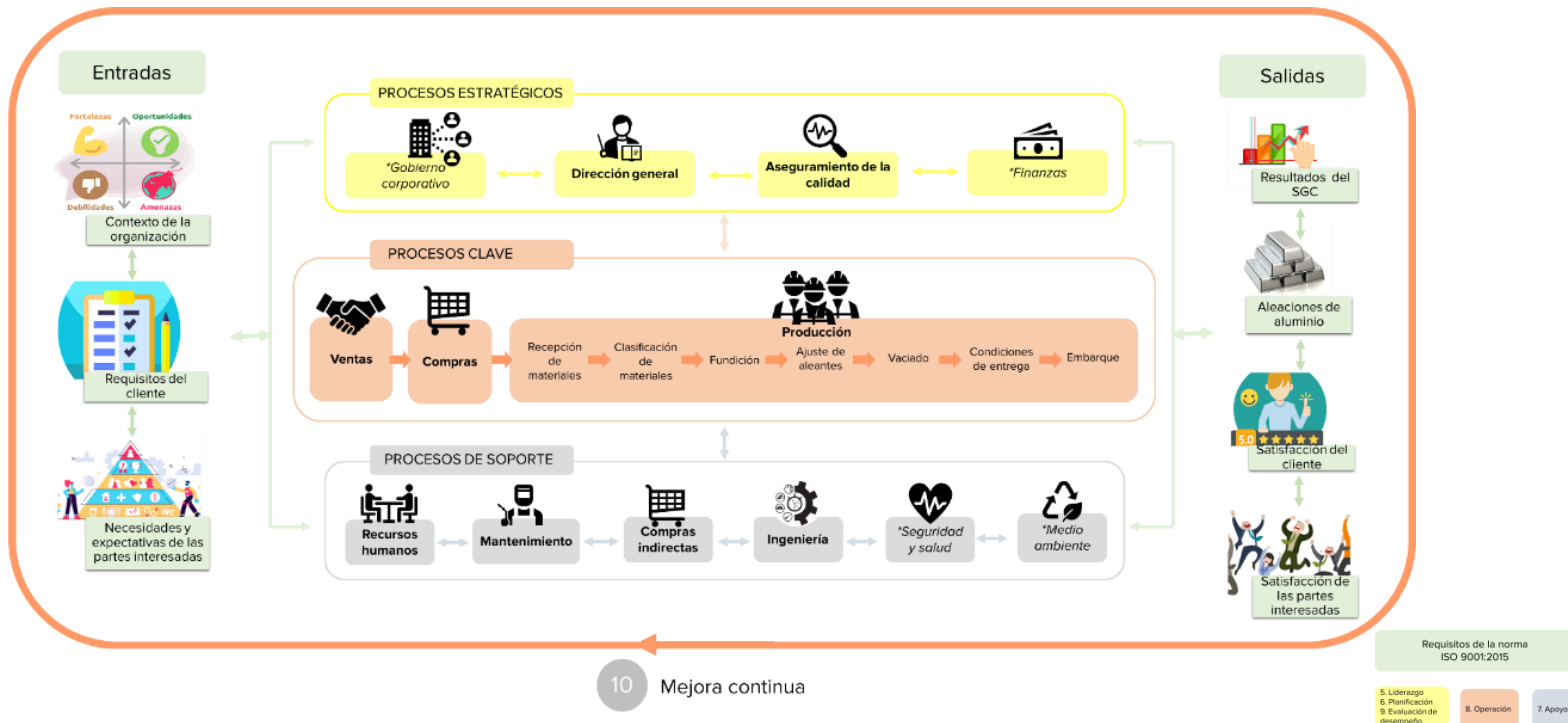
Entradas

Fortalezas
Oportunidades
Debilidades
Amenazas

Contexto de la organización

Requisitos del cliente

Necesidades y expectativas de las partes interesadas

PROCESOS ESTRATÉGICOS

*Gobierno corporativo

Dirección general

Aseguramiento de la calidad

*Finanzas

PROCESOS CLAVE

Ventas

Compras

Producción

Recepción de materiales

Clasificación de materiales

Fundición

Ajuste de aleantes

Vaciado

Condiciones de entrega

Embarque

PROCESOS DE SOPORTE

Recursos humanos

Mantenimiento

Compras indirectas

Ingeniería

*Seguridad y salud

*Medio ambiente

Salidas

Resultados del SGC

Aleaciones de aluminio

5.0

Satisfacción del cliente

Satisfacción de las partes interesadas

10 Mejora continua

Requisitos de la norma ISO 9001:2015

5. Liderazgo
6. Planificación
9. Evaluación de desempeño

8. Operación

7. Apoyo